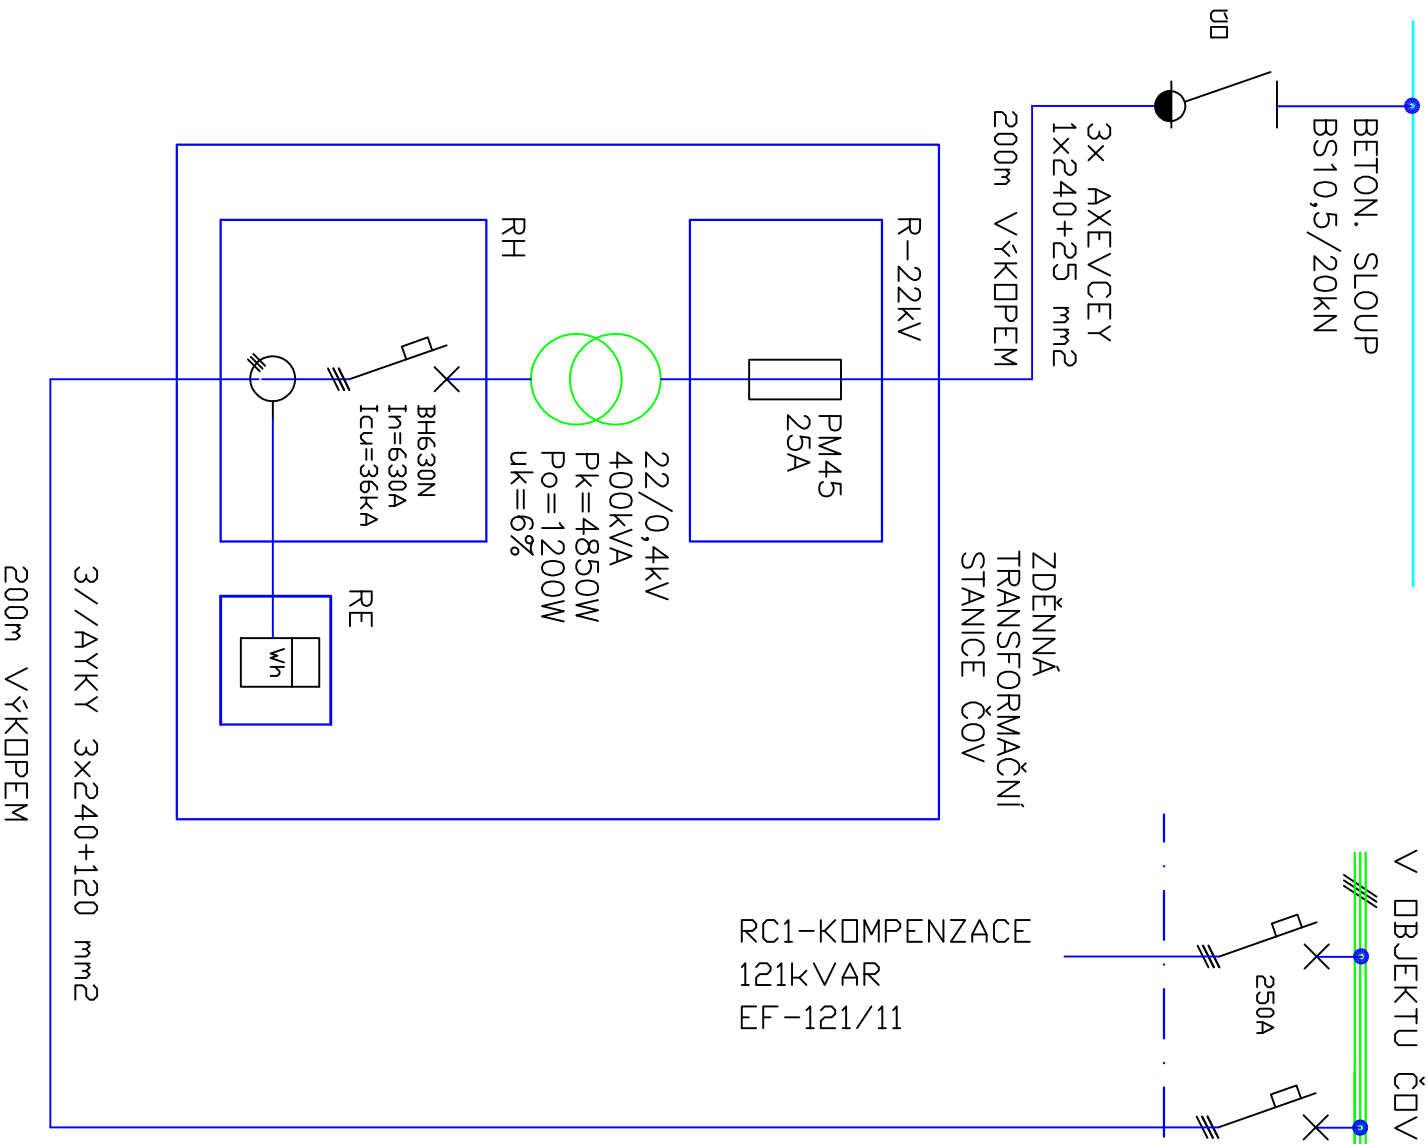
ÚO

BETON. SLOUP
BS10,5/20kN

3x AXEVCEY
1x240+25 mm2
200m VÝKOPEM

R-22kV

RH

PM45
25A

22/0,4kV
400kVA
Pk=4850W
Po=1200W
uk=6%

BH630N
In=630A
Icu=36kA

RE

Wh

ZDĚNNÁ
TRANSFORMAČNÍ
STANICE ČOV

3//AYKY 3x240+120 mm2
200m VÝKOPEM

V OBJEKTU ČOV

RC1-KOMPENZACE
121kVAR
EF-121/11

250A